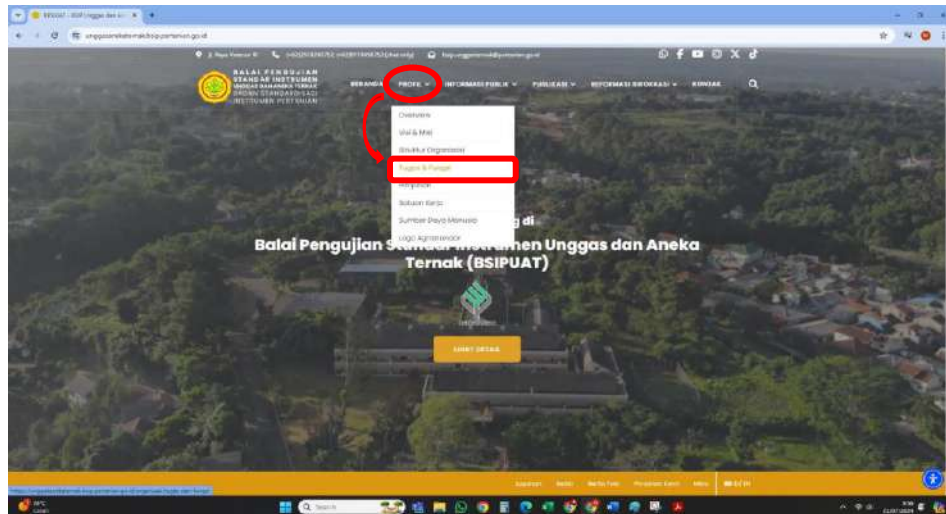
BSIPUAT - BSIP Unggas dan Ane

unggasanekaternak.bsip.pertanian.go.id

BALAI PENGUJIAN STANDAR INSTRUMEN UNGGAS DAN ANEKA TERNAK BADAN STANDARDISASI INSTRUMEN PERTANIAN

BERANDA PROFIL INFORMASI PUBLIK PUBLIKASI REFORMASI BIROKRASI KONTAK

Overview
Visi & Misi
Struktur Organisasi
Tugas & Fungsi
Fasilitas
Satuan Kerja
Sumber Daya Manusia
Logo Agrostandar

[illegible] di
Balai Pengujian S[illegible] Instrumen Unggas dan Aneka Ternak (BSIPUAT)

LIHAT DETAIL

Search